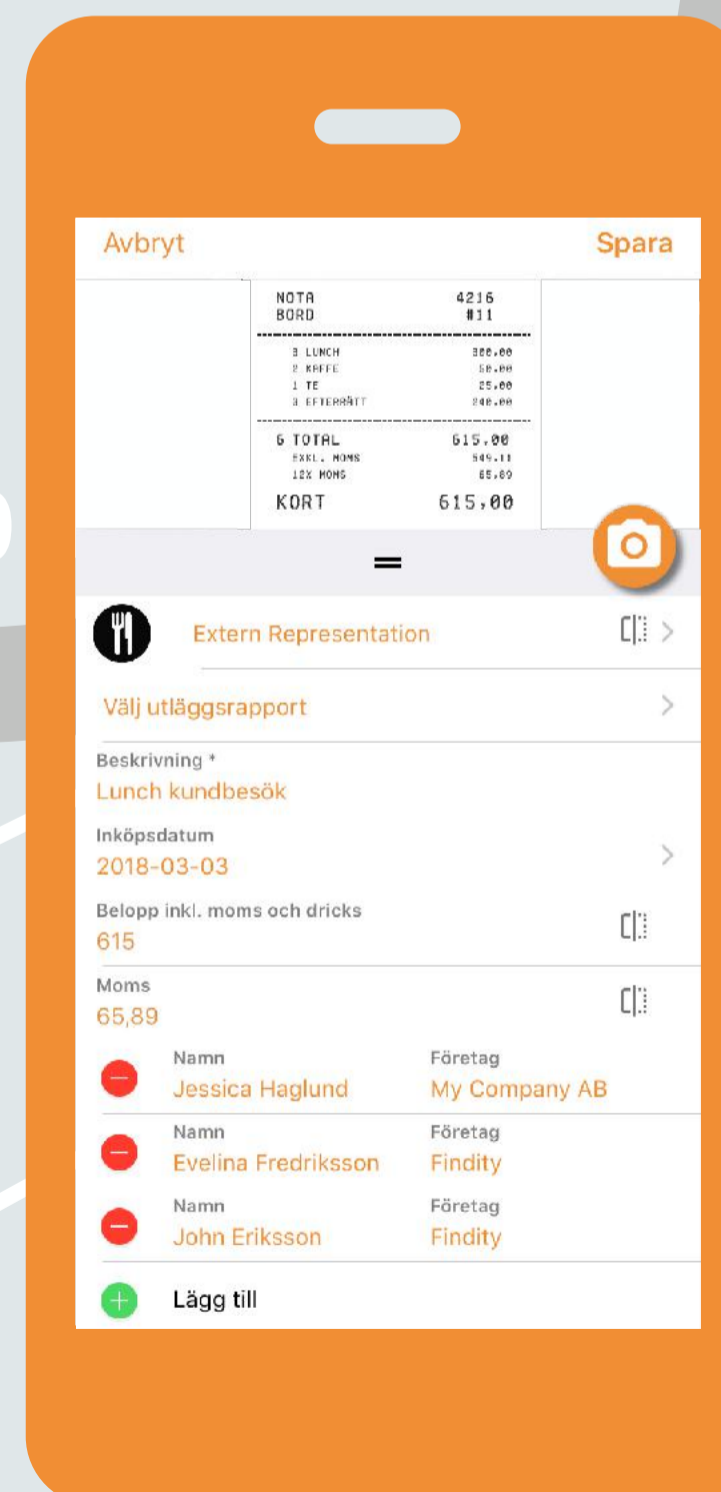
Avbryt Spara

NOTA 4216
BORD #11

3 LUNCH 300,00
2 KAFFE 50,00
1 TE 25,00
3 EFTERRÄTT 240,00

6 TOTAL 615,00
EXKL. MOMS 549,11
12% MOMS 65,89
KORT 615,00

Extern Representation

Välj utläggsrapport

Beskrivning *
Lunch kundbesök

Inköpsdatum
2018-03-03

Belopp inkl. moms och dricks
615

Moms
65,89

| Namn | Företag |
|---|---|
| Jessica Haglund | My Company AB |
| Evelina Fredriksson | Findity |
| John Eriksson | Findity |

Lägg till